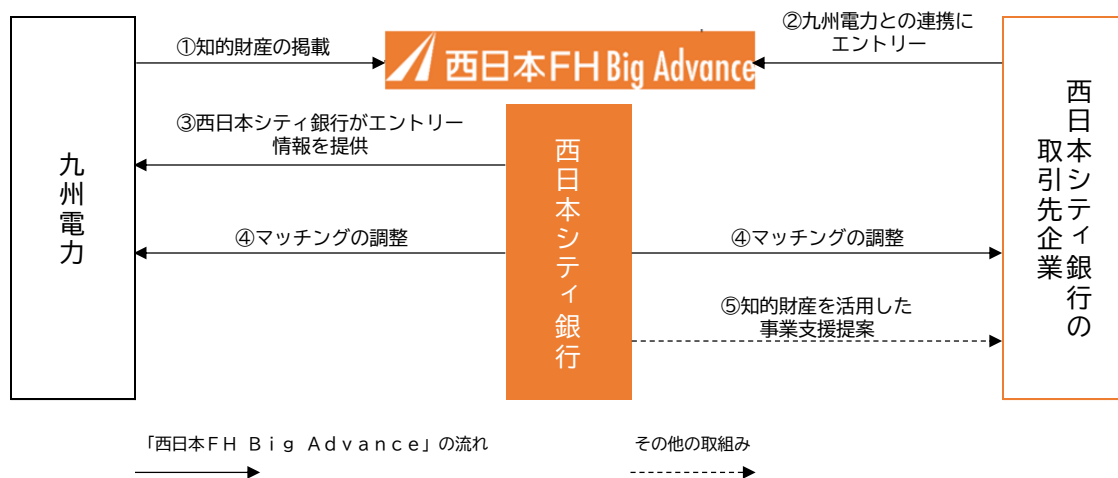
九州電力

①知的財産の掲載

西日本FH Big Advance

②九州電力との連携にエントリー

西日本シティ銀行の取引先企業

③西日本シティ銀行がエントリー情報を提供

西日本シティ銀行

④マッチングの調整

④マッチングの調整

⑤知的財産を活用した事業支援提案

「西日本FH Big Advance」の流れ

その他の取組み